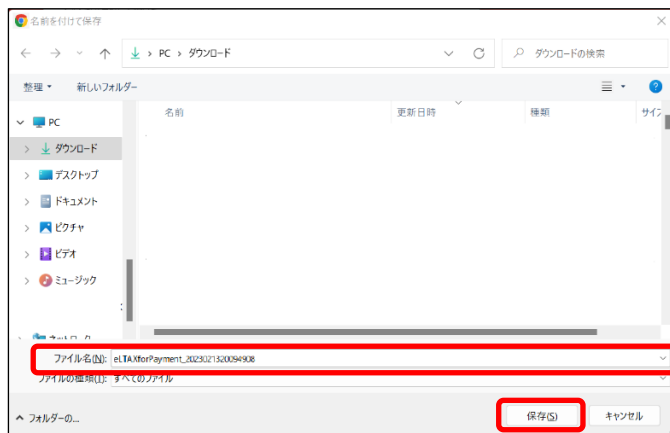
名前を付けて保存

PC › ダウンロード

ダウンロードの検索

整理 ▾ 新しいフォルダー

名前 更新日時 種類 サイズ

PC
ダウンロード
デスクトップ
ドキュメント
ピクチャ
ビデオ
ミュージック
ネットワーク

ファイル名(N): eLTAXforPayment_20230213200949​08
ファイルの種類(T): すべてのファイル

フォルダーの...

保存(S) キャンセル